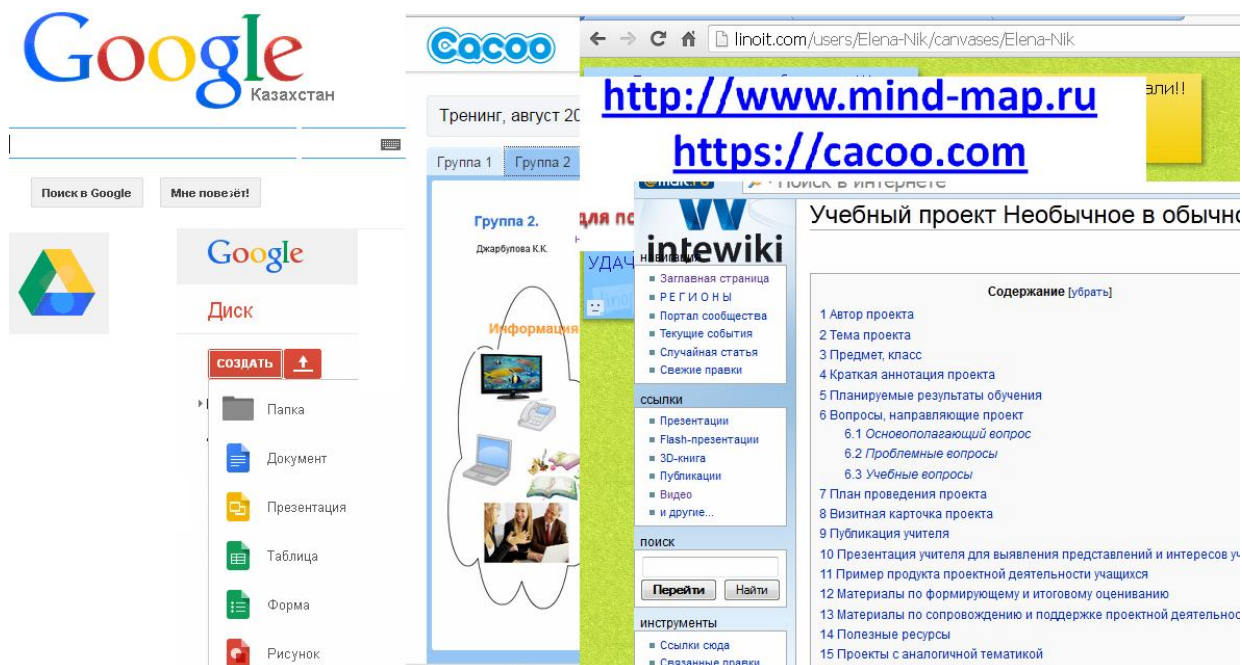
Google
Казахстан

Поиск в Google
Мне повезёт!

Google
Диск
СОЗДАТЬ
Папка
Документ
Презентация
Таблица
Форма
Рисунок

Cacoo
Тренинг, август 20
Группа 1
Группа 2
Группа 2.
Джарбулова К.К.
Информация
для по
УДАЧ

linoit.com/users/Elena-Nik/canvases/Elena-Nik
али!!

http://www.mind-map.ru
https://cacoo.com

Поиск в интернете
intewiki
навигация
Заглавная страница
РЕГИОНЫ
Портал сообщества
Текущие события
Случайная статья
Свежие правки
ссылки
Презентации
Flash-презентации
3D-книга
Публикации
Видео
и другие...
поиск
Перейти
Найти
инструменты
Ссылки сюда
Связанные правки

Учебный проект Необычное в обычно

Содержание [убрать]
1 Автор проекта
2 Тема проекта
3 Предмет, класс
4 Краткая аннотация проекта
5 Планируемые результаты обучения
6 Вопросы, направляющие проект
6.1 Основополагающий вопрос
6.2 Проблемные вопросы
6.3 Учебные вопросы
7 План проведения проекта
8 Визитная карточка проекта
9 Публикация учителя
10 Презентация учителя для выявления представлений и интересов уч
11 Пример продукта проектной деятельности учащихся
12 Материалы по формирующему и итоговому оцениванию
13 Материалы по сопровождению и поддержке проектной деятельнос
14 Полезные ресурсы
15 Проекты с аналогичной тематикой